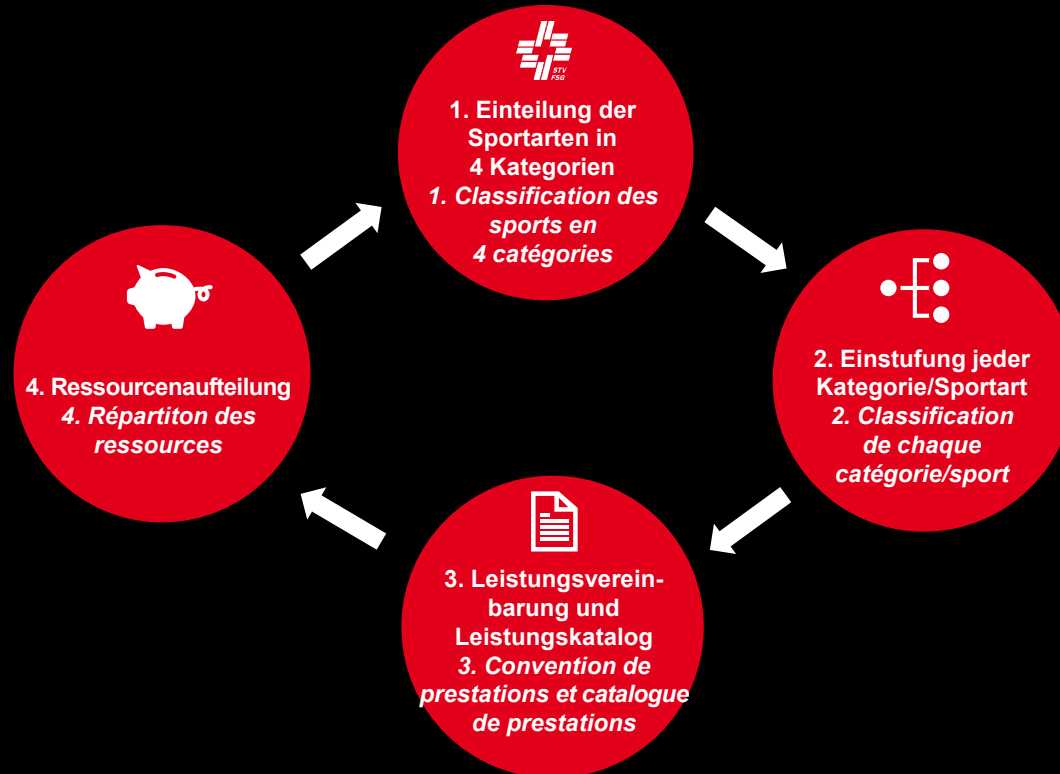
STV FSG

1. Einteilung der Sportarten in 4 Kategorien
*1. Classification des sports en 4 catégories*

2. Einstufung jeder Kategorie/Sportart
*2. Classification de chaque catégorie/sport*

3. Leistungsvereinbarung und Leistungskatalog
*3. Convention de prestations et catalogue de prestations*

4. Ressourcenaufteilung
*4. Répartiton des ressources*